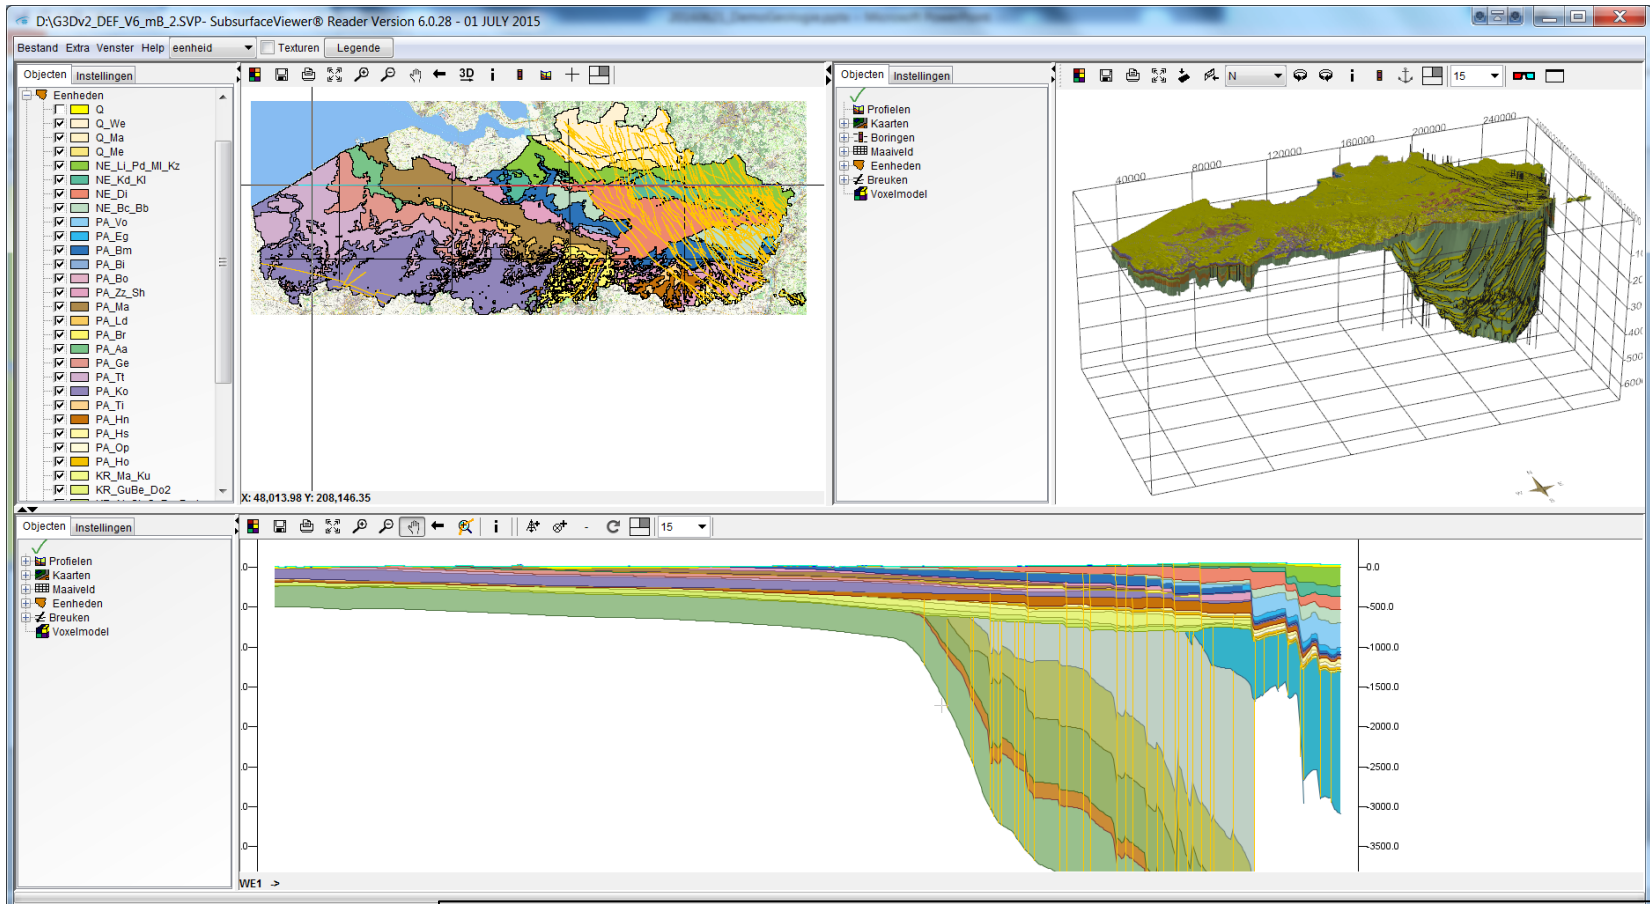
D:\G3Dv2_DEF_V6_mB_2.SVP- SubsurfaceViewer® Reader Version 6.0.28 - 01 JULY 2015

Bestand Extra Venster Help eenheid Texturen Legende

Objecten Instellingen

Eenheden
Q
Q_We
Q_Ma
Q_Me
NE_Li_Pd_Ml_Kz
NE_Kd_Kl
NE_Di
NE_Bc_Bb
PA_Vo
PA_Eg
PA_Bm
PA_Bi
PA_Bo
PA_Zz_Sh
PA_Ma
PA_Ld
PA_Br
PA_Aa
PA_Ge
PA_Tt
PA_Ko
PA_Ti
PA_Hn
PA_Hs
PA_Op
PA_Ho
KR_Ma_Ku
KR_GuBe_Do2

3D

X: 48,013.98 Y: 208,146.35

Objecten Instellingen

Profielen
Kaarten
Boringen
Maaiveld
Eenheden
Breuken
Voxelmodel

N 15

40000 80000 120000 160000 200000 240000

Objecten Instellingen

Profielen
Kaarten
Maaiveld
Eenheden
Breuken
Voxelmodel

15

0.0
-500.0
-1000.0
-1500.0
-2000.0
-2500.0
-3000.0
-3500.0

WE1 ->